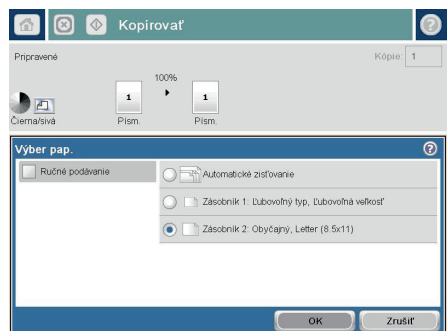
Kopírovať

Pripravené

Kópie: 1

100%

1

1

Čierna/sivá

Písm.

Písm.

Výber pap.

Ručné podávanie

Automatické zisťovanie

Zásobník 1: Ľubovoľný typ, Ľubovoľná veľkosť

Zásobník 2: Obyčajný, Letter (8.5x11)

OK

Zrušiť